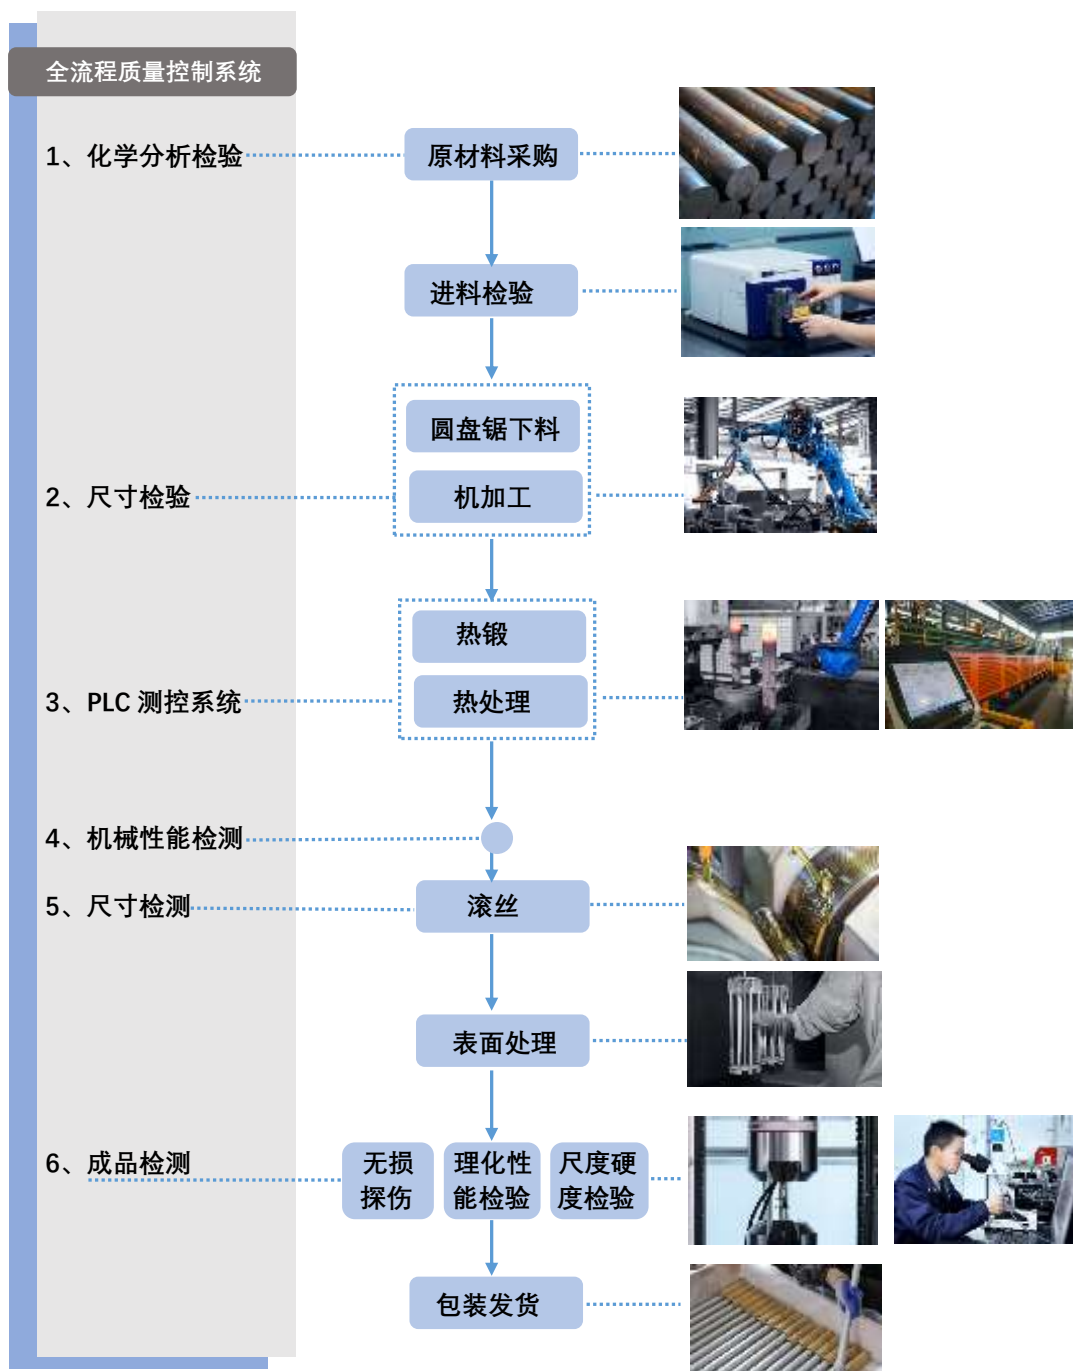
全流程质量控制系统

1、化学分析检验

2、尺寸检验

3、PLC 测控系统

4、机械性能检测

5、尺寸检测

6、成品检测

原材料采购

进料检验

圆盘锯下料

机加工

热锻

热处理

滚丝

表面处理

无损探伤

理化性能检验

尺度硬度检验

包装发货